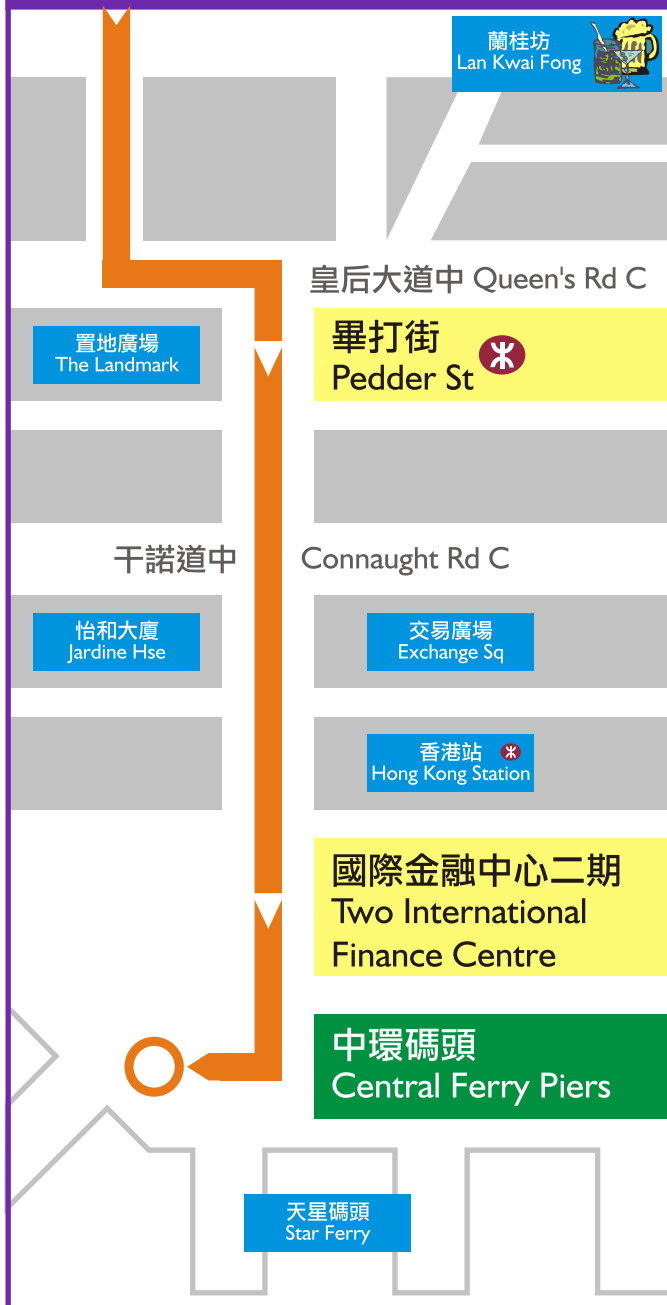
蘭桂坊
Lan Kwai Fong

皇后大道中 Queen's Rd C

置地廣場
The Landmark

畢打街
Pedder St

干諾道中

Connaught Rd C

怡和大廈
Jardine Hse

交易廣場
Exchange Sq

香港站
Hong Kong Station

國際金融中心二期
Two International Finance Centre

中環碼頭
Central Ferry Piers

天星碼頭
Star Ferry